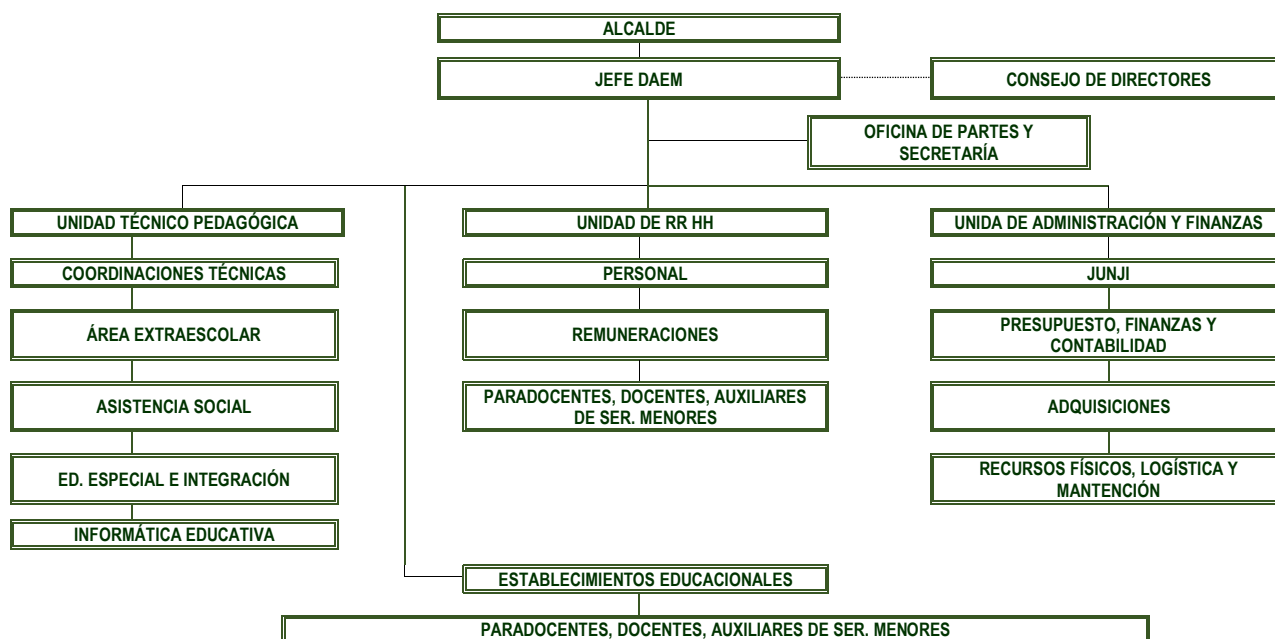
ALCALDE

JEFE DAEM

CONSEJO DE DIRECTORES

OFICINA DE PARTES Y SECRETARÍA

UNIDAD TÉCNICO PEDAGÓGICA

COORDINACIONES TÉCNICAS

ÁREA EXTRAESCOLAR

ASISTENCIA SOCIAL

ED. ESPECIAL E INTEGRACIÓN

INFORMÁTICA EDUCATIVA

UNIDAD DE RR HH

PERSONAL

REMUNERACIONES

PARADOCENTES, DOCENTES, AUXILIARES DE SER. MENORES

UNIDA DE ADMINISTRACIÓN Y FINANZAS

JUNJI

PRESUPUESTO, FINANZAS Y CONTABILIDAD

ADQUISICIONES

RECURSOS FÍSICOS, LOGÍSTICA Y MANTENCIÓN

ESTABLECIMIENTOS EDUCACIONALES

PARADOCENTES, DOCENTES, AUXILIARES DE SER. MENORES